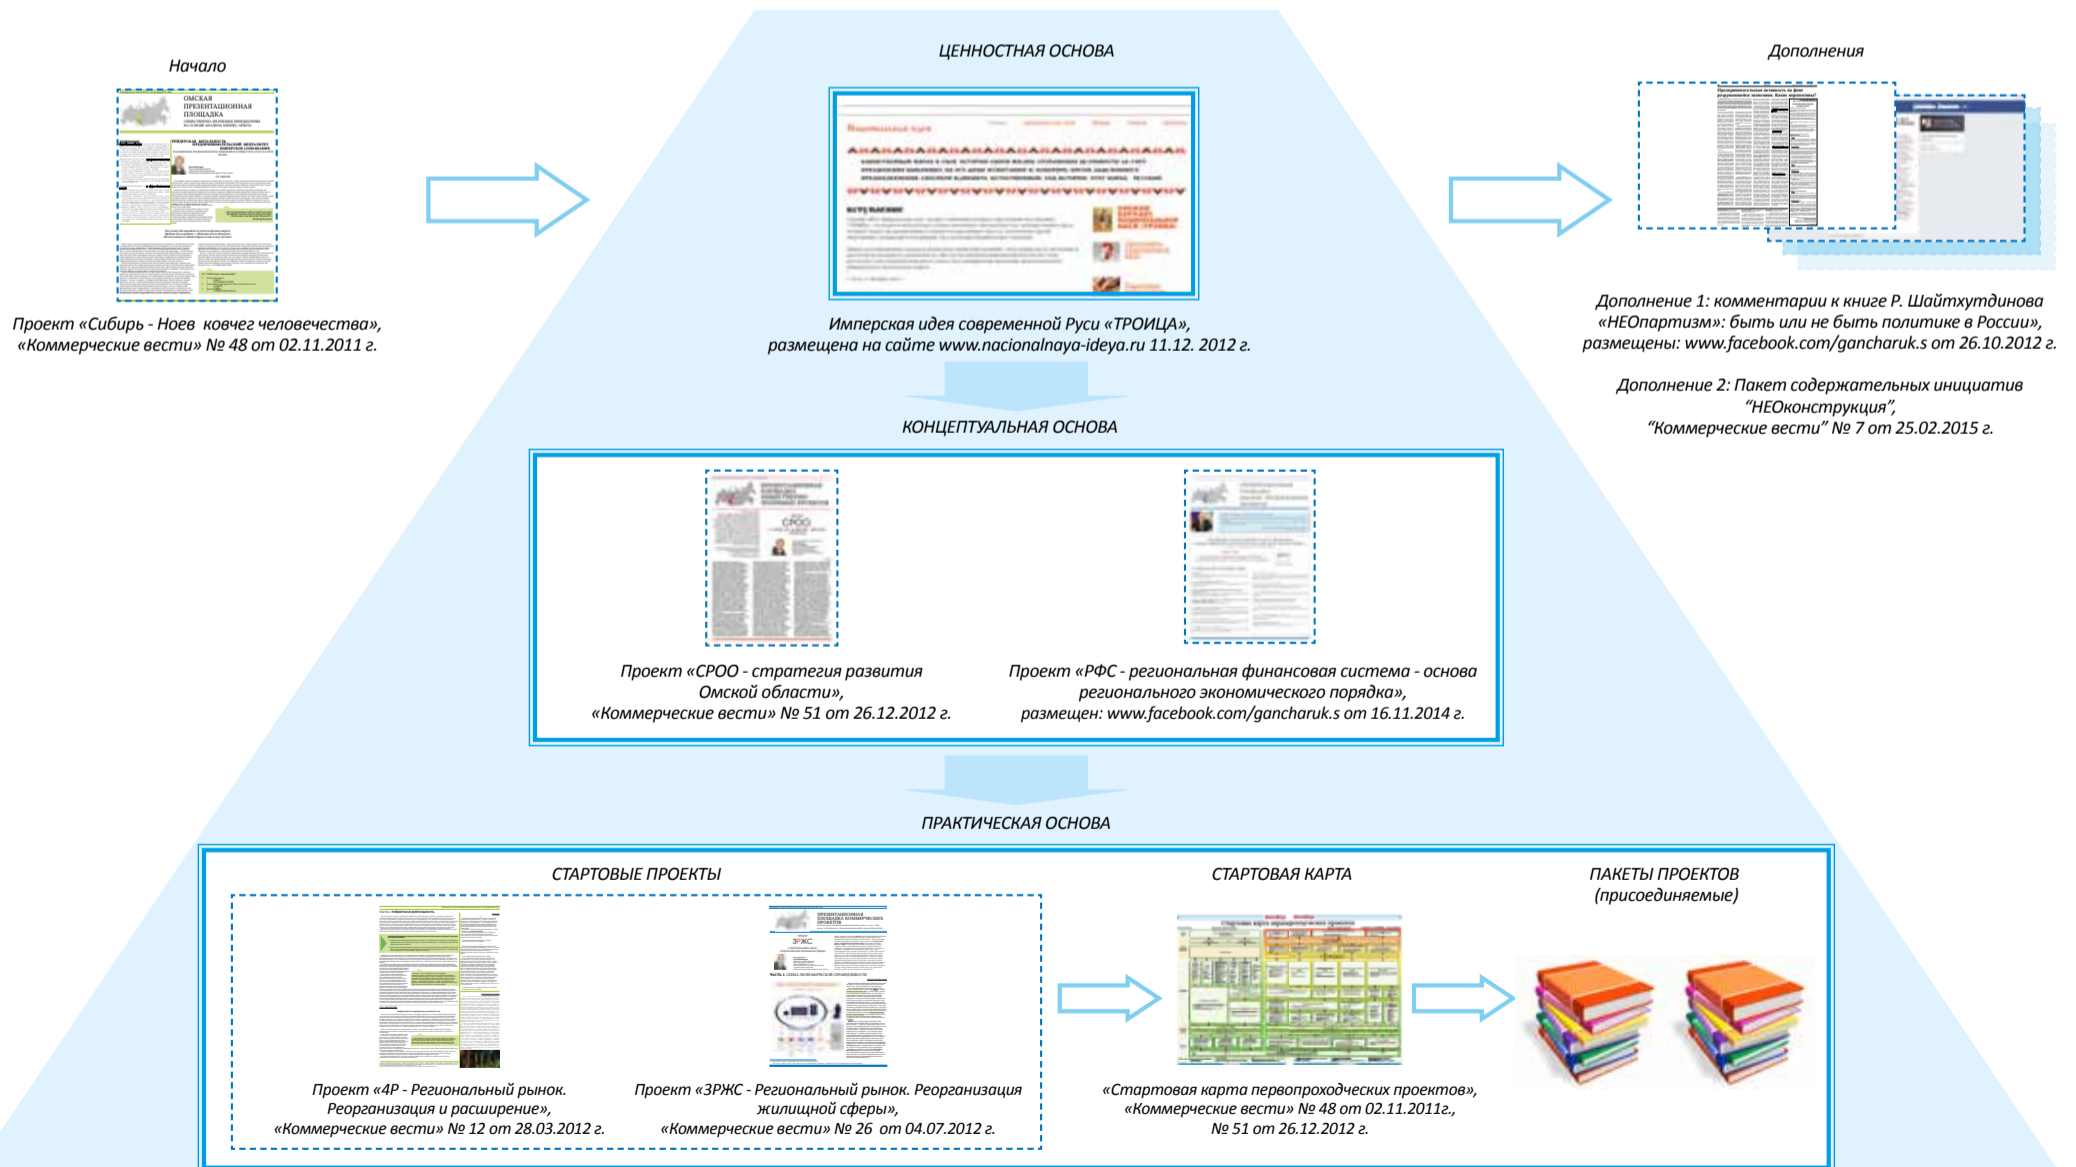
Начало

ОМСКАЯ ПРЕЗЕНТАЦИОННАЯ ПЛОЩАДКА

Проект «Сибирь - Ноев ковчег человечества», «Коммерческие вести» № 48 от 02.11.2011 г.

ЦЕННОСТНАЯ ОСНОВА

Имперская идея современной Руси «ТРОИЦА», размещена на сайте www.nacionalnaya-ideya.ru 11.12. 2012 г.

Дополнения

Дополнение 1: комментарии к книге Р. Шайтхутдинова «НЕОпартизм»: быть или не быть политике в России», размещены: www.facebook.com/gancharuk.s от 26.10.2012 г.

Дополнение 2: Пакет содержательных инициатив "НЕОконструкция", "Коммерческие вести" № 7 от 25.02.2015 г.

КОНЦЕПТУАЛЬНАЯ ОСНОВА

СРОО

Проект «СРОО - стратегия развития Омской области», «Коммерческие вести» № 51 от 26.12.2012 г.

Проект «РФС - региональная финансовая система - основа регионального экономического порядка», размещен: www.facebook.com/gancharuk.s от 16.11.2014 г.

ПРАКТИЧЕСКАЯ ОСНОВА

СТАРТОВЫЕ ПРОЕКТЫ

ЗРЖС

Проект «4Р - Региональный рынок. Реорганизация и расширение», «Коммерческие вести» № 12 от 28.03.2012 г.

Проект «ЗРЖС - Региональный рынок. Реорганизация жилищной сферы», «Коммерческие вести» № 26 от 04.07.2012 г.

СТАРТОВАЯ КАРТА

«Стартовая карта первопроходческих проектов», «Коммерческие вести» № 48 от 02.11.2011г., № 51 от 26.12.2012 г.

ПАКЕТЫ ПРОЕКТОВ (присоединяемые)